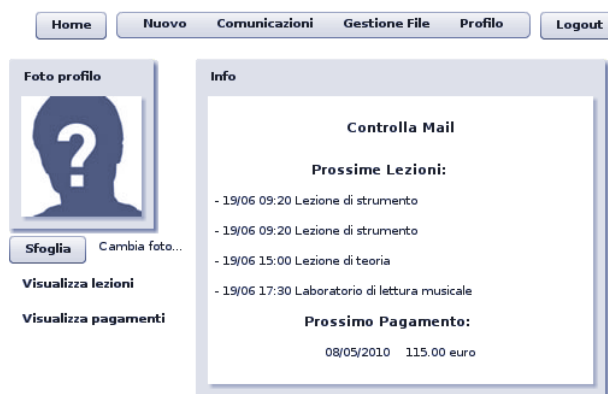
Home | Nuovo | Comunicazioni | Gestione File | Profilo | Logout

Foto profilo

?

Sfoglia  Cambia foto...

Visualizza lezioni

Visualizza pagamenti

Info

Controlla Mail

Prossime Lezioni:

- 19/06 09:20 Lezione di strumento

- 19/06 09:20 Lezione di strumento

- 19/06 15:00 Lezione di teoria

- 19/06 17:30 Laboratorio di lettura musicale

Prossimo Pagamento:

08/05/2010  115.00 euro